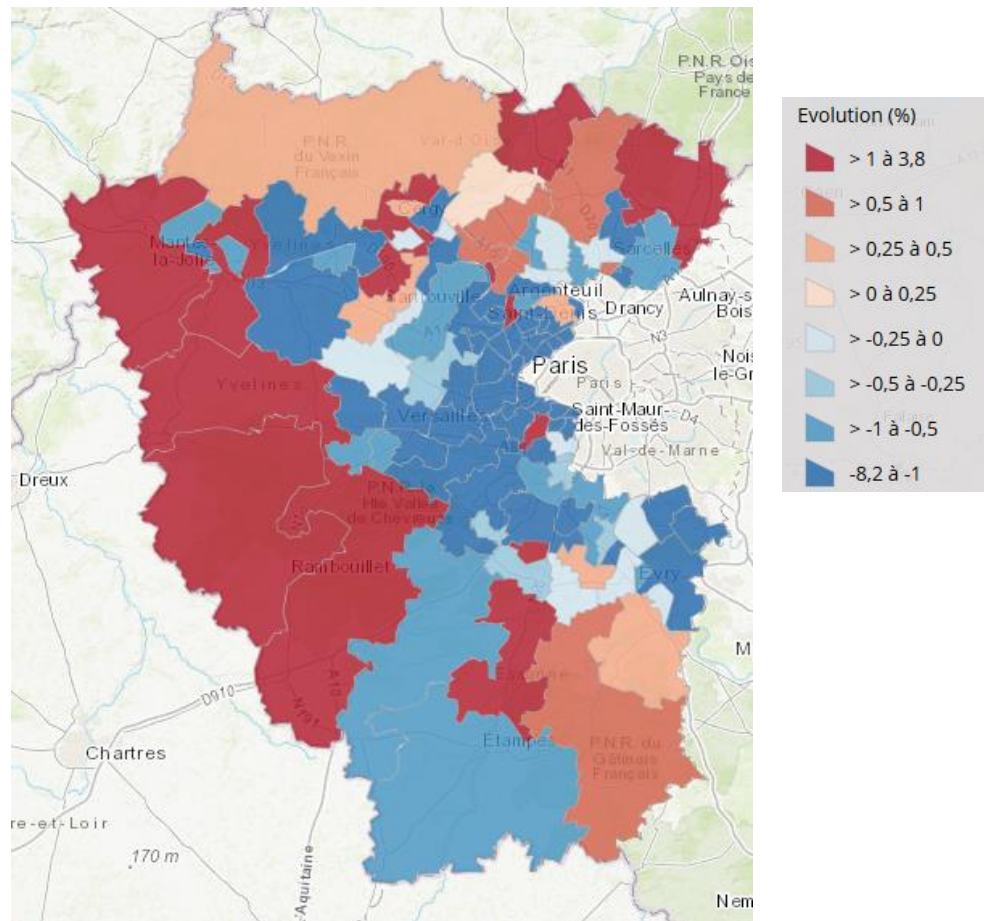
P.N.R. Ois Pays de France

P.N.R. du Vexin Français

Val-d'Oise

Mantes-la-Jolie

Yvelines

Sarcelles

Argenteuil

Saint-Denis

Drancy

Aulnay-s Bois

Paris

Paris

Noisy-le-Gr

Versailles

Saint-Maur-des-Fossés

Val-de-Marne

Dreux

P.N.R. de la Hte Vallée de Chevreuse

Rambouillet

Evry

D910

A10

N191

Chartres

Étampes

P.N.R. du Gâtinais Français

re-et-Loir

170 m

Aquitaine

Nem

M

Evolution (%)

> 1 à 3,8

> 0,5 à 1

> 0,25 à 0,5

> 0 à 0,25

> -0,25 à 0

> -0,5 à -0,25

> -1 à -0,5

-8,2 à -1